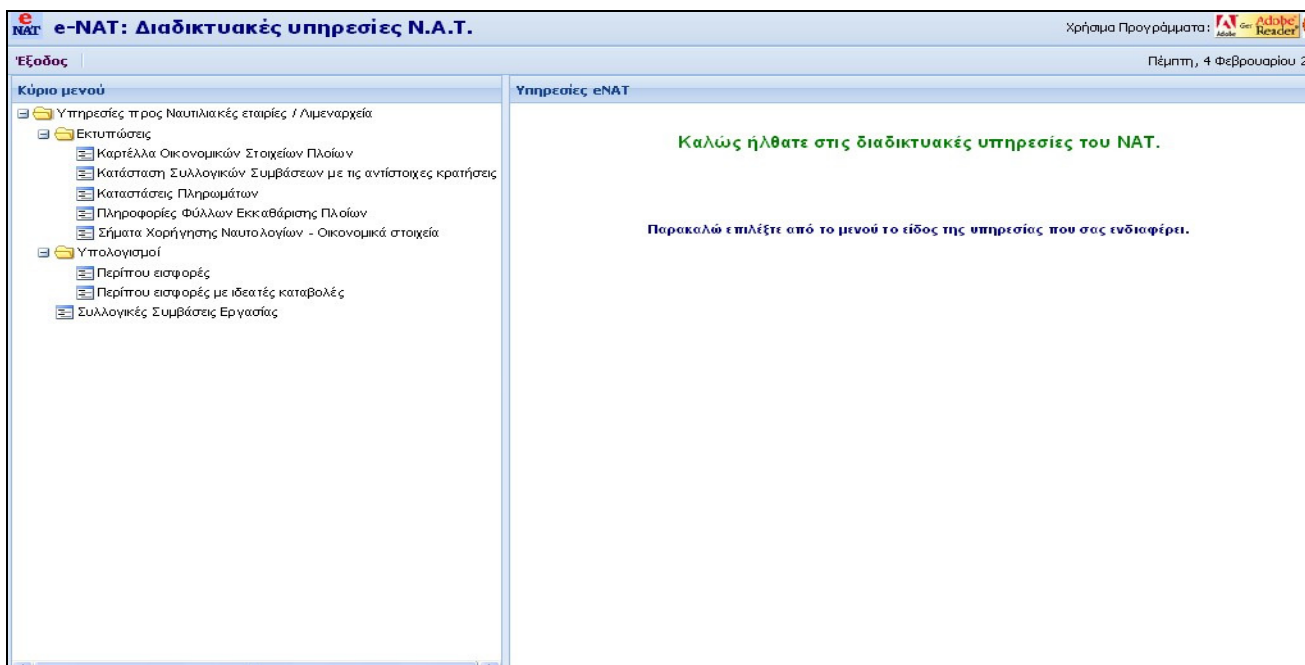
e NAT e-NAT: Διαδικτυακές υπηρεσίες Ν.Α.Τ.

Χρήσιμα Προγράμματα: Adobe Get Adobe Reader

Έξοδος

Πέμπτη, 4 Φεβρουαρίου 2

Κύριο μενού

Υπηρεσίες προς Ναυτιλιακές εταιρίες / Λιμεναρχεία
Εκτυπώσεις
Καρτέλλα Οικονομικών Στοιχείων Πλοίων
Κατάσταση Συλλογικών Συμβάσεων με τις αντίστοιχες κρατήσεις
Καταστάσεις Πληρωμάτων
Πληροφορίες Φύλλων Εκκαθάρισης Πλοίων
Σήματα Χορήγησης Ναυτολογίων - Οικονομικά στοιχεία
Υπολογισμοί
Περίπου εισφορές
Περίπου εισφορές με ιδεατές καταβολές
Συλλογικές Συμβάσεις Εργασίας

Υπηρεσίες eNAT

Καλώς ήλθατε στις διαδικτυακές υπηρεσίες του ΝΑΤ.

Παρακαλώ επιλέξτε από το μενού το είδος της υπηρεσίας που σας ενδιαφέρει.